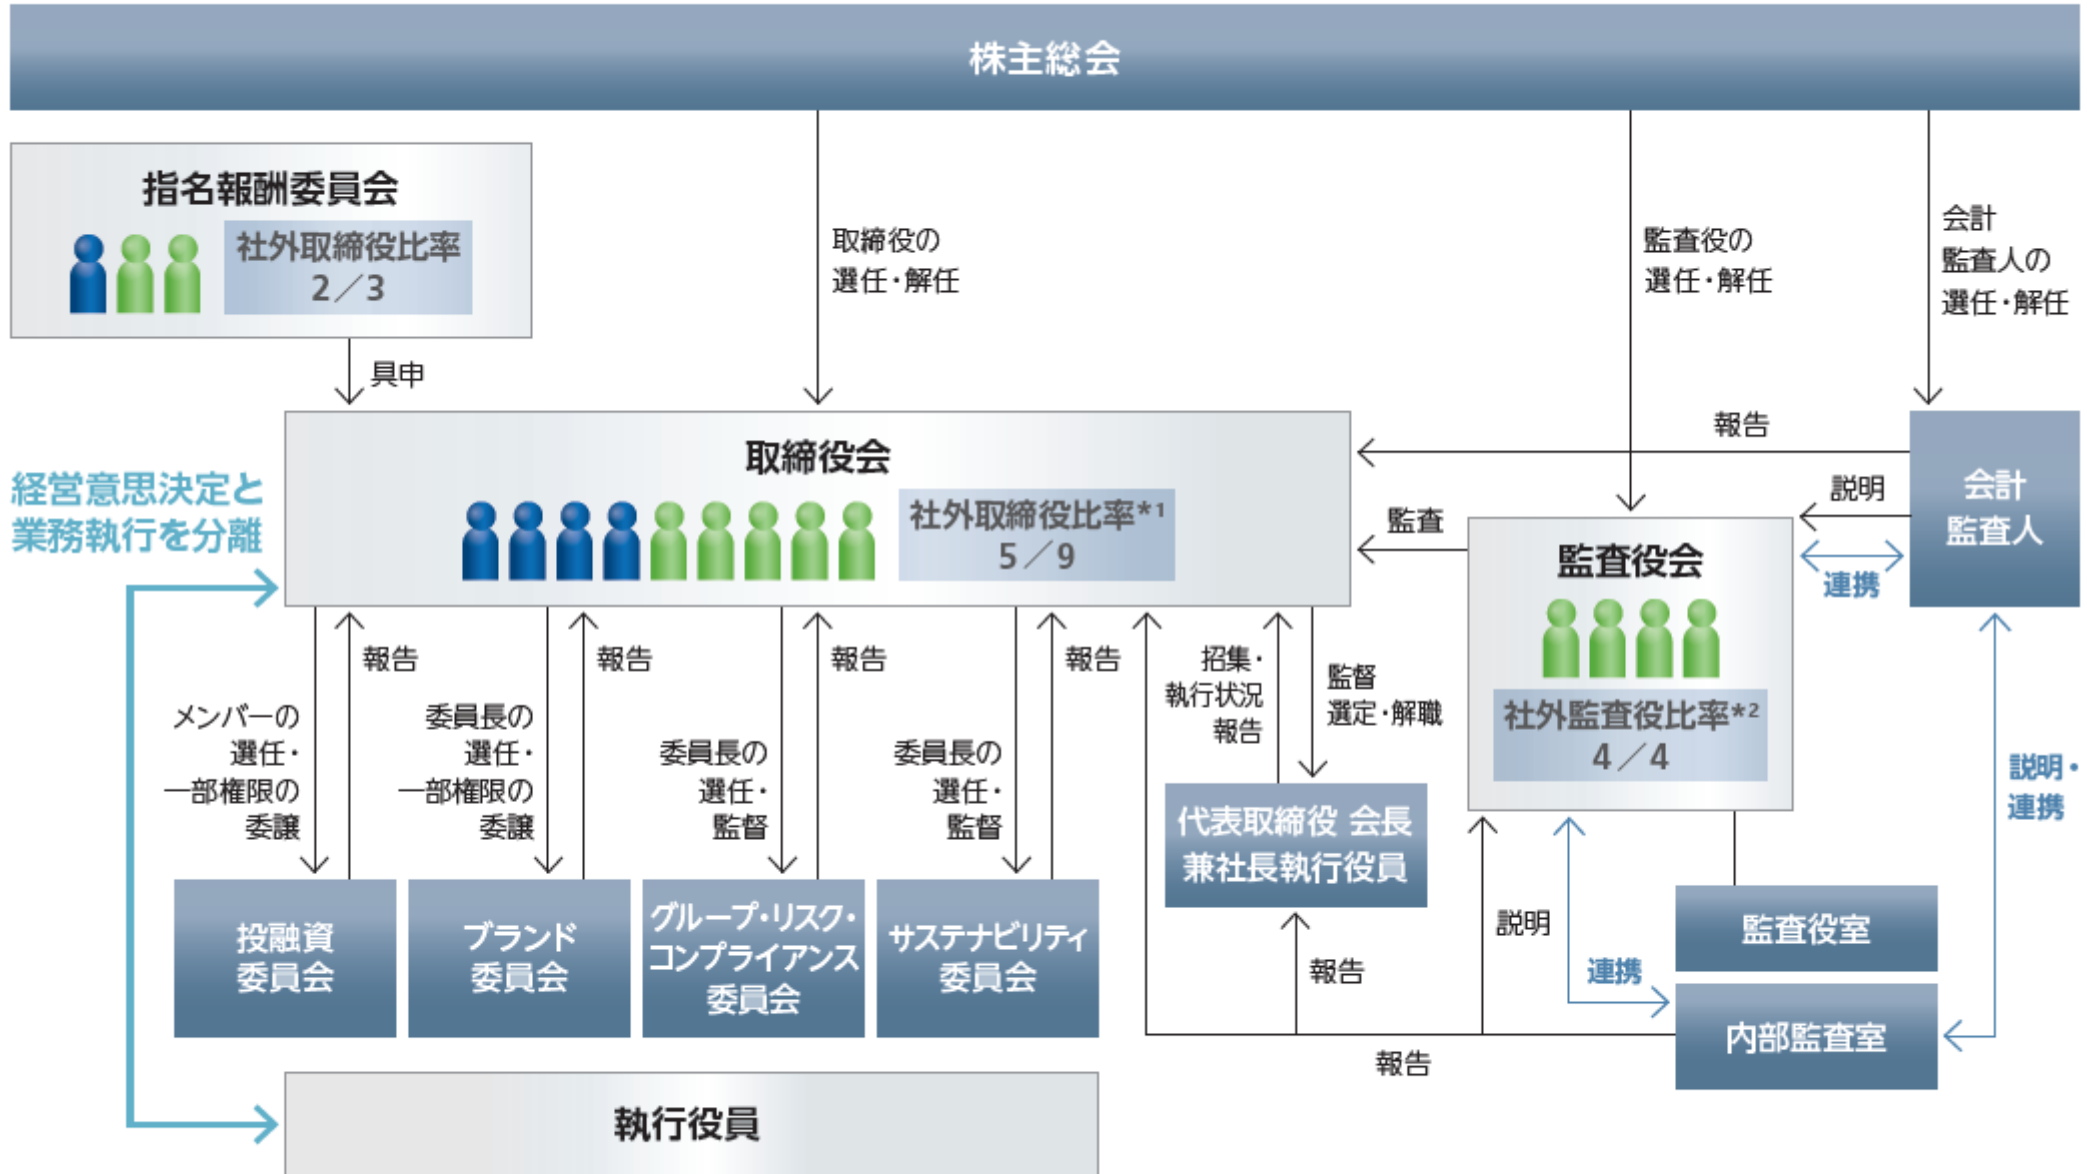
株主総会

指名報酬委員会

社外取締役比率
2／3

具申

取締役の
選任・解任

監査役の
選任・解任

会計
監査人の
選任・解任

報告

経営意思決定と
業務執行を分離

取締役会

社外取締役比率*1
5／9

監査

説明

会計
監査人

監査役会

連携

社外監査役比率*2
4／4

報告

報告

報告

報告

メンバーの
選任・
一部権限の
委譲

委員長の
選任・
一部権限の
委譲

委員長の
選任・
監督

委員長の
選任・
監督

招集・
執行状況
報告

監督
選定・解職

代表取締役 会長
兼社長執行役員

説明・
連携

投融資
委員会

ブランド
委員会

グループ・リスク・
コンプライアンス
委員会

サステナビリティ
委員会

説明

監査役室

報告

連携

内部監査室

報告

執行役員